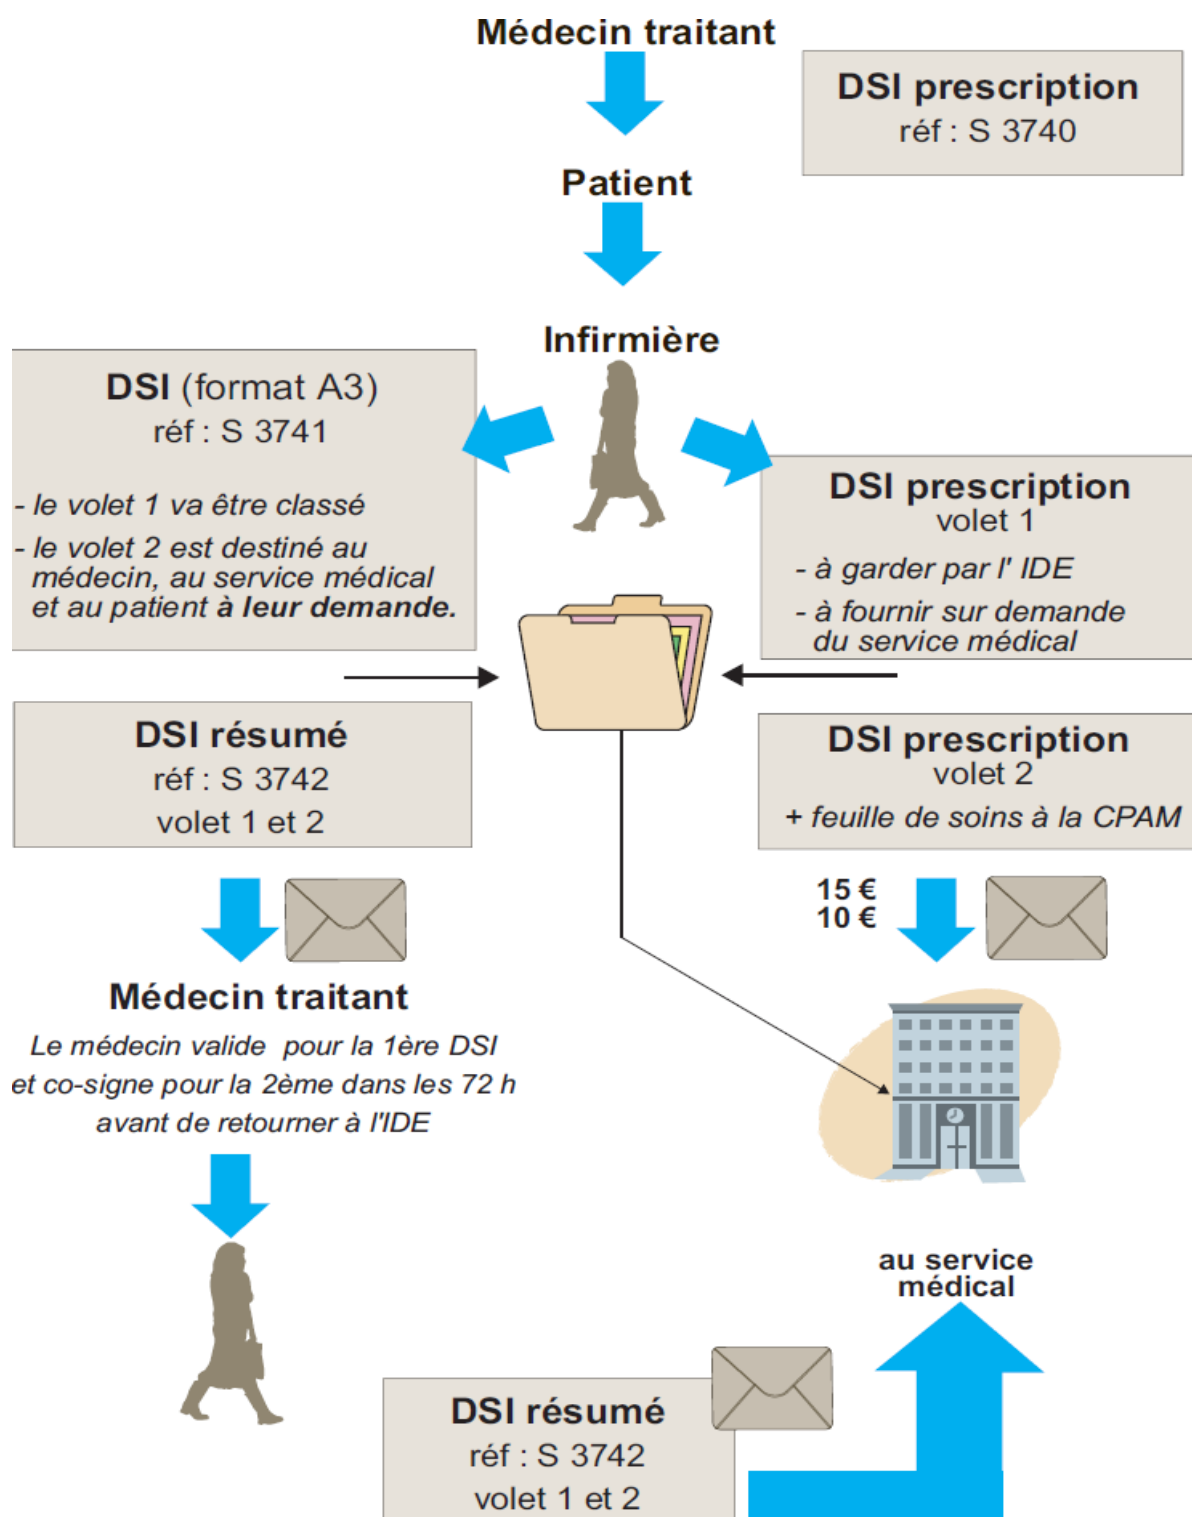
Médecin traitant

DSI prescription
réf : S 3740

Patient

Infirmière

DSI (format A3)
réf : S 3741

- le volet 1 va être classé
- le volet 2 est destiné au médecin, au service médical et au patient **à leur demande.**

DSI prescription
volet 1
- à garder par l' IDE
- à fournir sur demande du service médical

DSI résumé
réf : S 3742
volet 1 et 2

DSI prescription
volet 2
+ feuille de soins à la CPAM

15 €
10 €

Médecin traitant
Le médecin valide pour la 1ère DSI et co-signe pour la 2ème dans les 72 h avant de retourner à l'IDE

au service médical

DSI résumé
réf : S 3742
volet 1 et 2